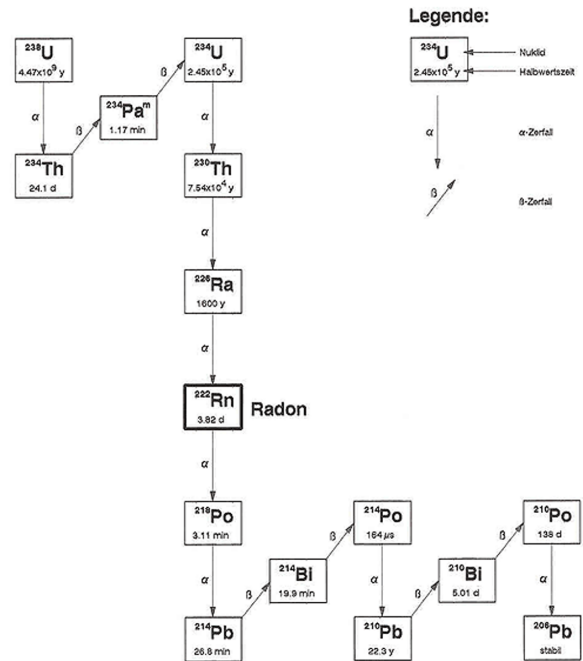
Legende:

$^{238}$U
4.47x10$^9$ y

$^{234}$U
2.45x10$^5$ y

$^{234}$U
2.45x10$^5$ y

Nuklid

Halbwertszeit

α

β

$^{234}$Pa$^m$
1.17 min

β

α

α-Zerfall

$^{234}$Th
24.1 d

$^{230}$Th
7.54x10$^4$ y

β

β-Zerfall

α

$^{226}$Ra
1600 y

α

$^{222}$Rn
3.82 d

Radon

α

$^{218}$Po
3.11 min

β

$^{214}$Po
164 µs

β

$^{210}$Po
138 d

α

$^{214}$Bi
19.9 min

α

$^{210}$Bi
5.01 d

α

β

β

$^{214}$Pb
26.8 min

$^{210}$Pb
22.3 y

$^{206}$Pb
stabil